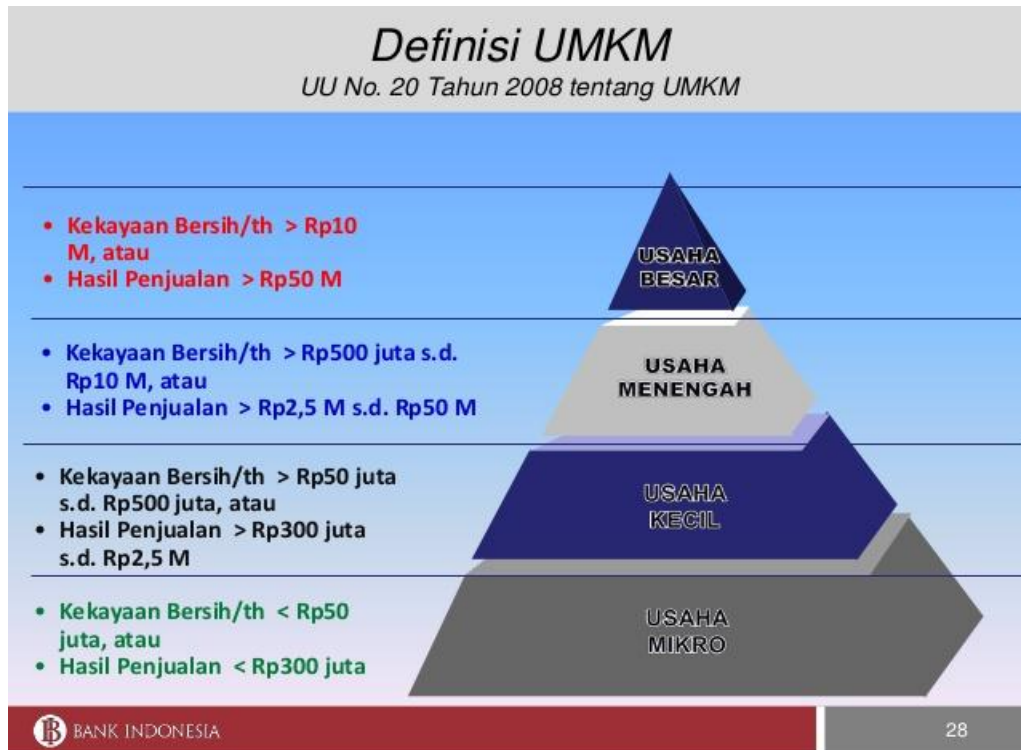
Definisi UMKM
UU No. 20 Tahun 2008 tentang UMKM

• Kekayaan Bersih/th > Rp10 M, atau
• Hasil Penjualan > Rp50 M

USAHA BESAR

• Kekayaan Bersih/th > Rp500 juta s.d. Rp10 M, atau
• Hasil Penjualan > Rp2,5 M s.d. Rp50 M

USAHA MENENGAH

• Kekayaan Bersih/th > Rp50 juta s.d. Rp500 juta, atau
• Hasil Penjualan > Rp300 juta s.d. Rp2,5 M

USAHA KECIL

• Kekayaan Bersih/th < Rp50 juta, atau
• Hasil Penjualan < Rp300 juta

USAHA MIKRO

BANK INDONESIA

28